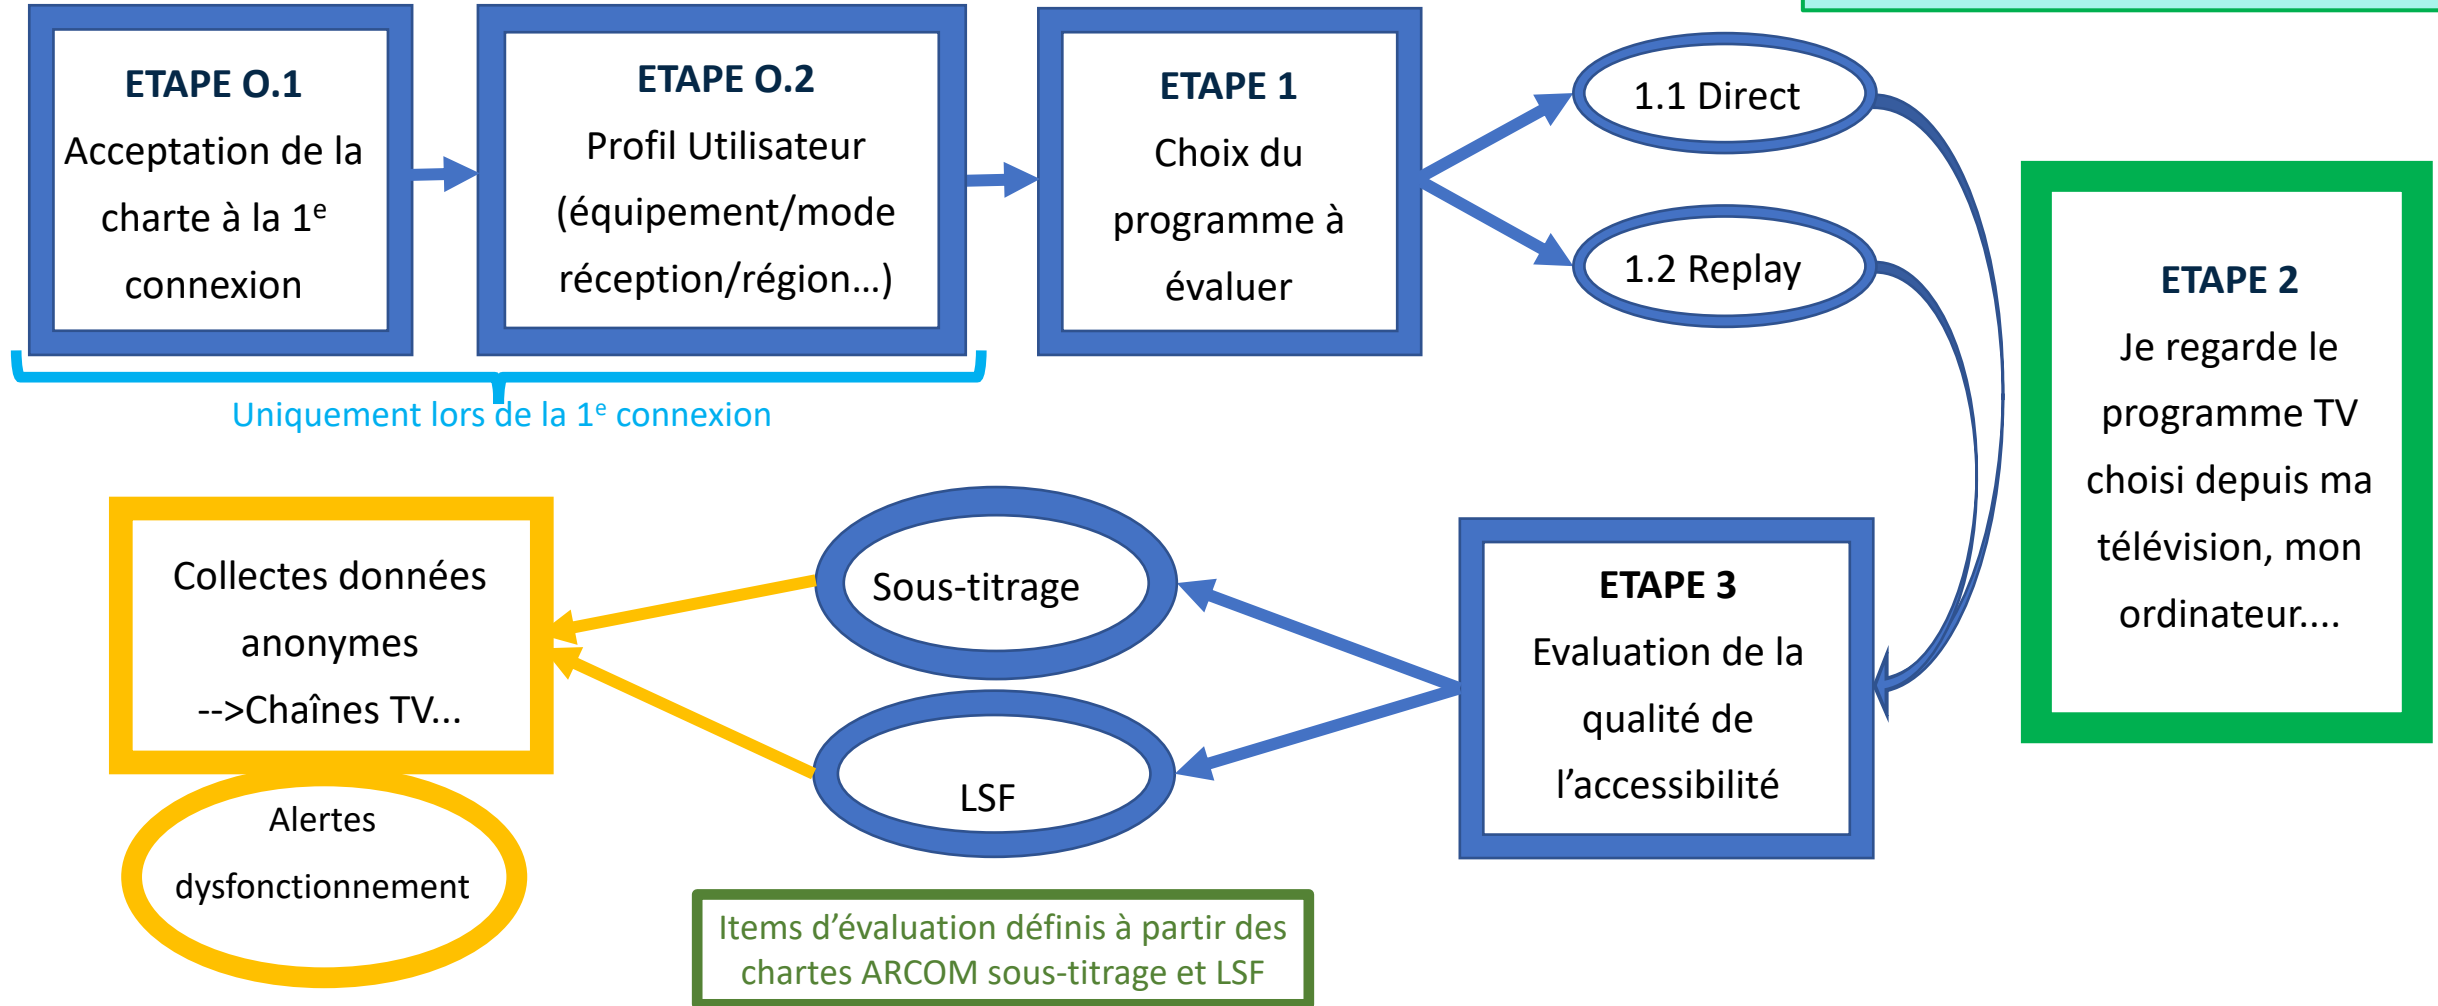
ETAPE O.1
Acceptation de la charte à la 1$^{e}$ connexion

ETAPE O.2
Profil Utilisateur (équipement/mode réception/région…)

ETAPE 1
Choix du programme à évaluer

1.1 Direct

1.2 Replay

Uniquement lors de la 1$^{e}$ connexion

ETAPE 2
Je regarde le programme TV choisi depuis ma télévision, mon ordinateur....

Collectes données anonymes -->Chaînes TV...

Sous-titrage

LSF

ETAPE 3
Evaluation de la qualité de l'accessibilité

Alertes dysfonctionnement

Items d'évaluation définis à partir des chartes ARCOM sous-titrage et LSF